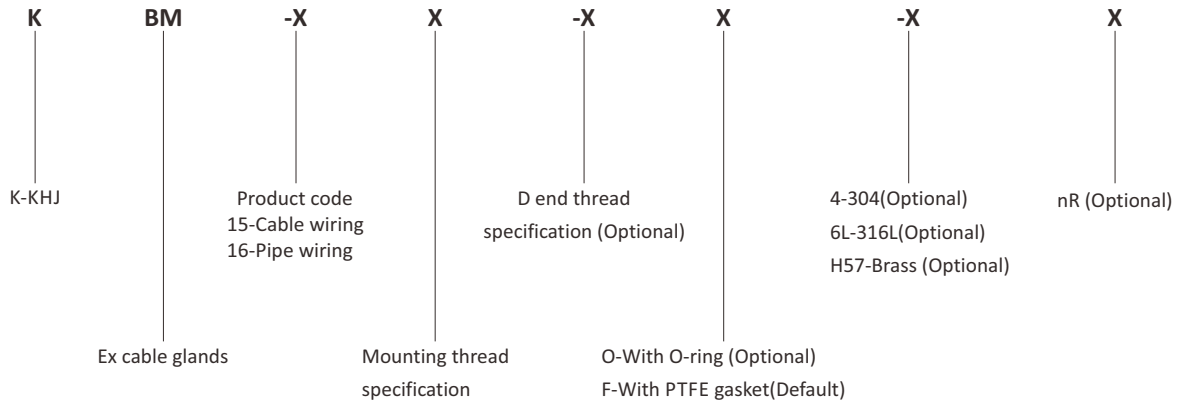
K BM -X X -X X -X X

K-KHJ

Product code
15-Cable wiring
16-Pipe wiring

D end thread specification (Optional)

4-304(Optional)
6L-316L(Optional)
H57-Brass (Optional)

nR (Optional)

Ex cable glands

Mounting thread specification

O-With O-ring (Optional)
F-With PTFE gasket(Default)